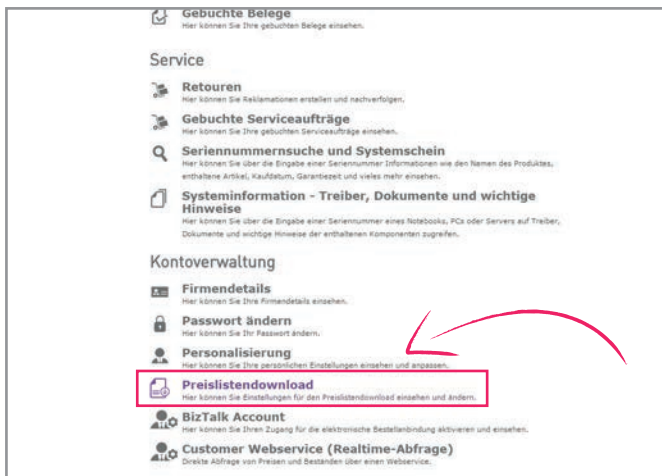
Gebuchte Belege
Hier können Sie Ihre gebuchten Belege einsehen.

Service

Retouren
Hier können Sie Reklamationen erstellen und nachverfolgen.

Gebuchte Serviceaufträge
Hier können Sie Ihre gebuchten Serviceaufträge einsehen.

Seriennummernsuche und Systemschein
Hier können Sie über die Eingabe einer Seriennummer Informationen wie den Namen des Produktes, enthaltene Artikel, Kaufdatum, Garantiezeit und vieles mehr einsehen.

Systeminformation - Treiber, Dokumente und wichtige Hinweise
Hier können Sie über die Eingabe einer Seriennummer eines Notebooks, PCs oder Servers auf Treiber, Dokumente und wichtige Hinweise der enthaltenen Komponenten zugreifen.

Kontoverwaltung

Firmendetails
Hier können Sie Ihre Firmendetails einsehen.

Passwort ändern
Hier können Sie Ihr Passwort ändern.

Personalisierung
Hier können Sie Ihre persönlichen Einstellungen einsehen und anpassen.

Preislistendownload
Hier können Sie Einstellungen für den Preislistendownload einsehen und ändern.

BizTalk Account
Hier können Sie Ihren Zugang für die elektronische Bestellanbindung aktivieren und einsehen.

Customer Webservice (Realtime-Abfrage)
Direkte Abfrage von Preisen und Beständen über einen Webservice.